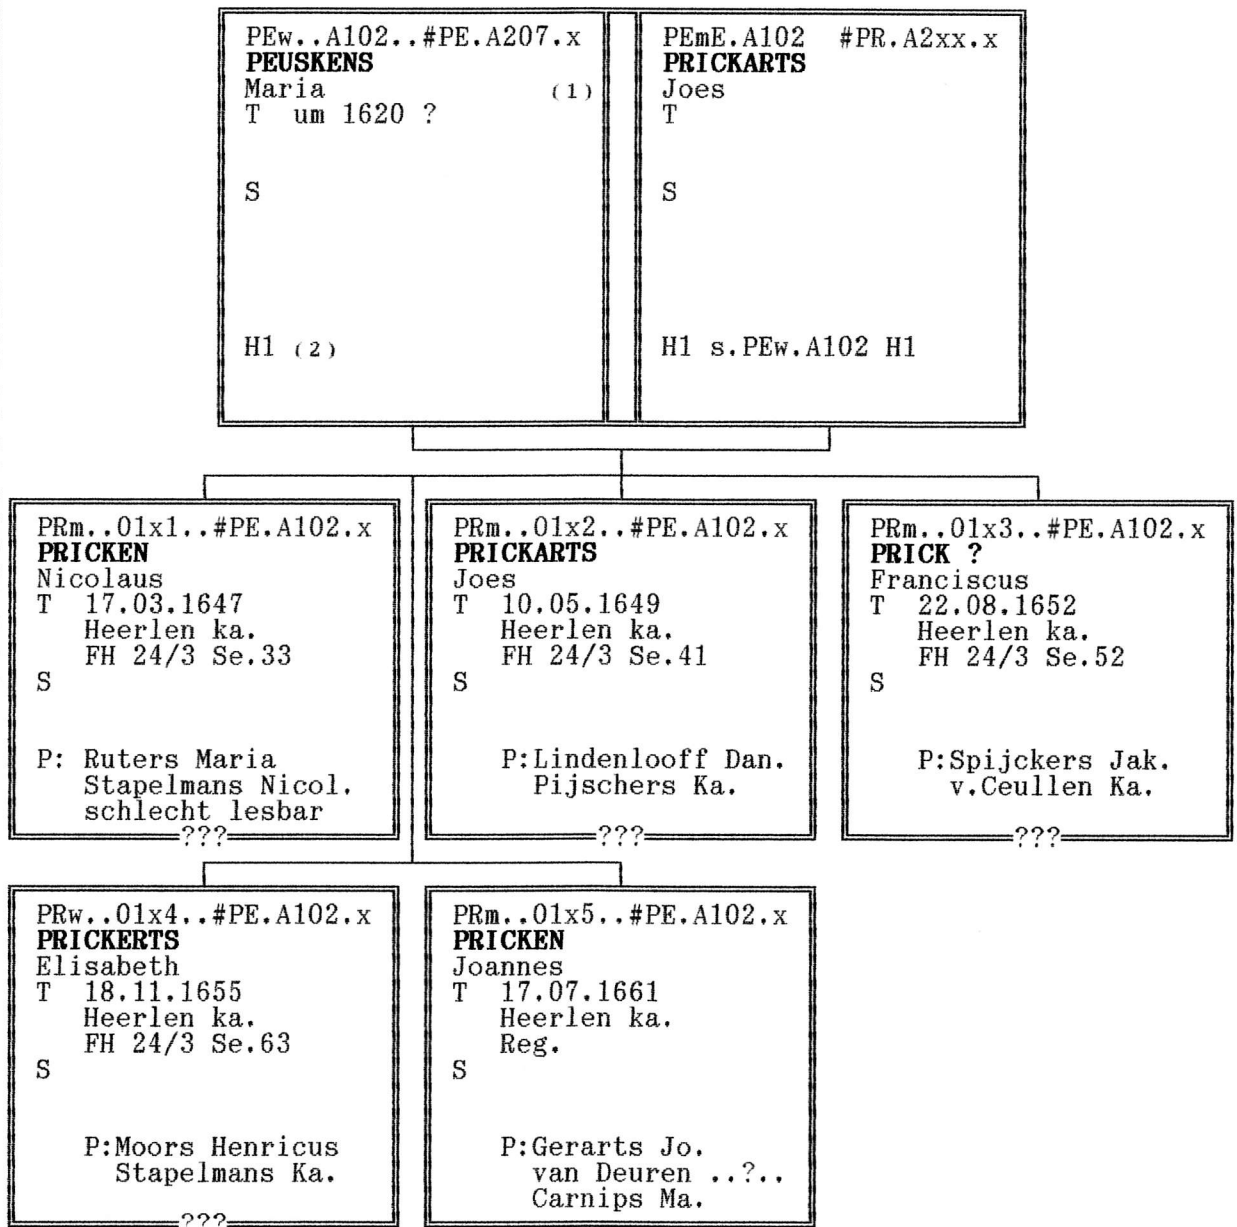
PEw..A102..#PE.A207.x
**PEUSKENS**
Maria (1)
T um 1620 ?

S

H1 (2)

PEmE.A102 #PR.A2xx.x
**PRICKARTS**
Joes
T

S

H1 s.PEw.A102 H1

PRm..01x1..#PE.A102.x
**PRICKEN**
Nicolaus
T 17.03.1647
Heerlen ka.
FH 24/3 Se.33
S

P: Ruters Maria
Stapelmans Nicol.
schlecht lesbar
???

PRm..01x2..#PE.A102.x
**PRICKARTS**
Joes
T 10.05.1649
Heerlen ka.
FH 24/3 Se.41
S

P:Lindenlooff Dan.
Pijschers Ka.
???

PRm..01x3..#PE.A102.x
**PRICK ?**
Franciscus
T 22.08.1652
Heerlen ka.
FH 24/3 Se.52
S

P:Spijckers Jak.
v.Ceullen Ka.
???

PRw..01x4..#PE.A102.x
**PRICKERTS**
Elisabeth
T 18.11.1655
Heerlen ka.
FH 24/3 Se.63
S

P:Moors Henricus
Stapelmans Ka.
???

PRm..01x5..#PE.A102.x
**PRICKEN**
Joannes
T 17.07.1661
Heerlen ka.
Reg.
S

P:Gerarts Jo.
van Deuren ..?..
Carnips Ma.